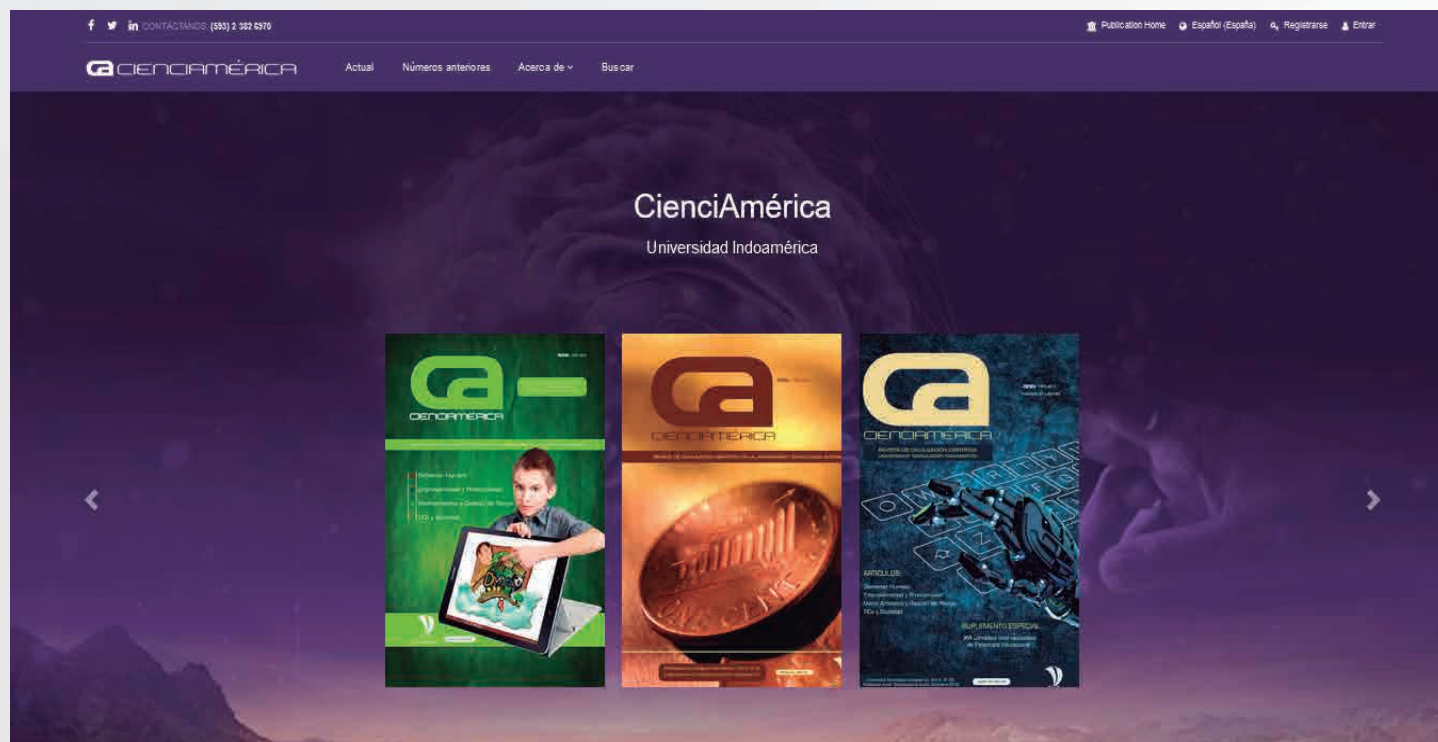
f in CONTÁCTANOS: (593) 2 382 0570

Publication Home Español (España) Registrarse Entrar

CA CIENCIAMÉRICA Actual Números anteriores Acerca de Buscar

CienciAmérica

Universidad Indoamérica

CA CIENCIAMÉRICA

CA CIENCIAMÉRICA

CA CIENCIAMÉRICA

REVISTA DE DIVULGACIÓN CIENTÍFICA

ARTÍCULOS:

SUPLEMENTO ESPECIAL